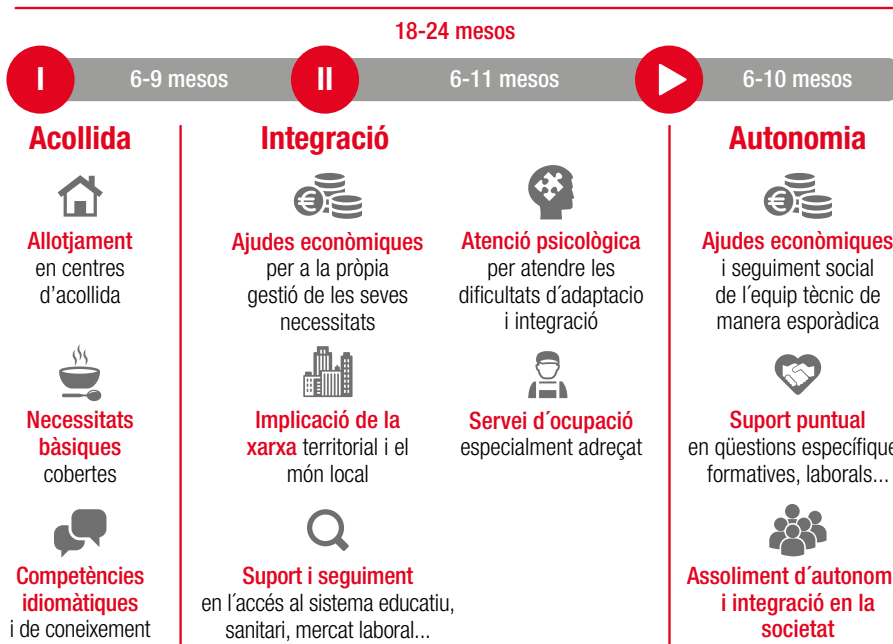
18-24 mesos

I 6-9 mesos

II 6-11 mesos

6-10 mesos

Acollida

Allotjament en centres d´acollida

Necessitats bàsiques cobertes

Competències idiomàtiques i de coneixement

Integració

Ajudes econòmiques per a la pròpia gestió de les seves necessitats

Implicació de la xarxa territorial i el món local

Suport i seguiment en l´accés al sistema educatiu, sanitari, mercat laboral...

Atenció psicològica per atendre les dificultats d´adaptacio i integració

Servei d´ocupació especialment adreçat

Autonomia

Ajudes econòmiques i seguiment social de l´equip tècnic de manera esporàdica

Suport puntual en qüestions específique formatives, laborals...

Assoliment d´autonom i integració en la societat